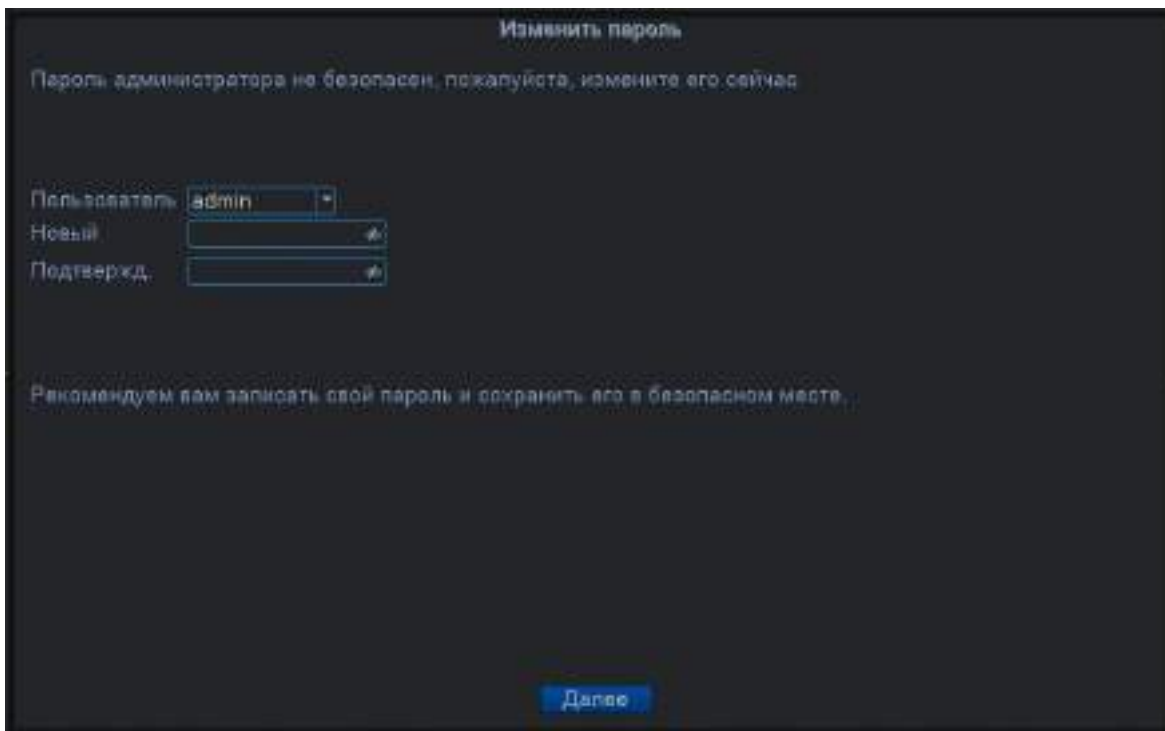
Изменить пароль

Пароль администратора не безопасен, пожалуйста, измените его сейчас

Пользователь admin
Новый
Подтвержд.

Рекомендуем вам записать свой пароль и сохранить его в безопасном месте.

Далее